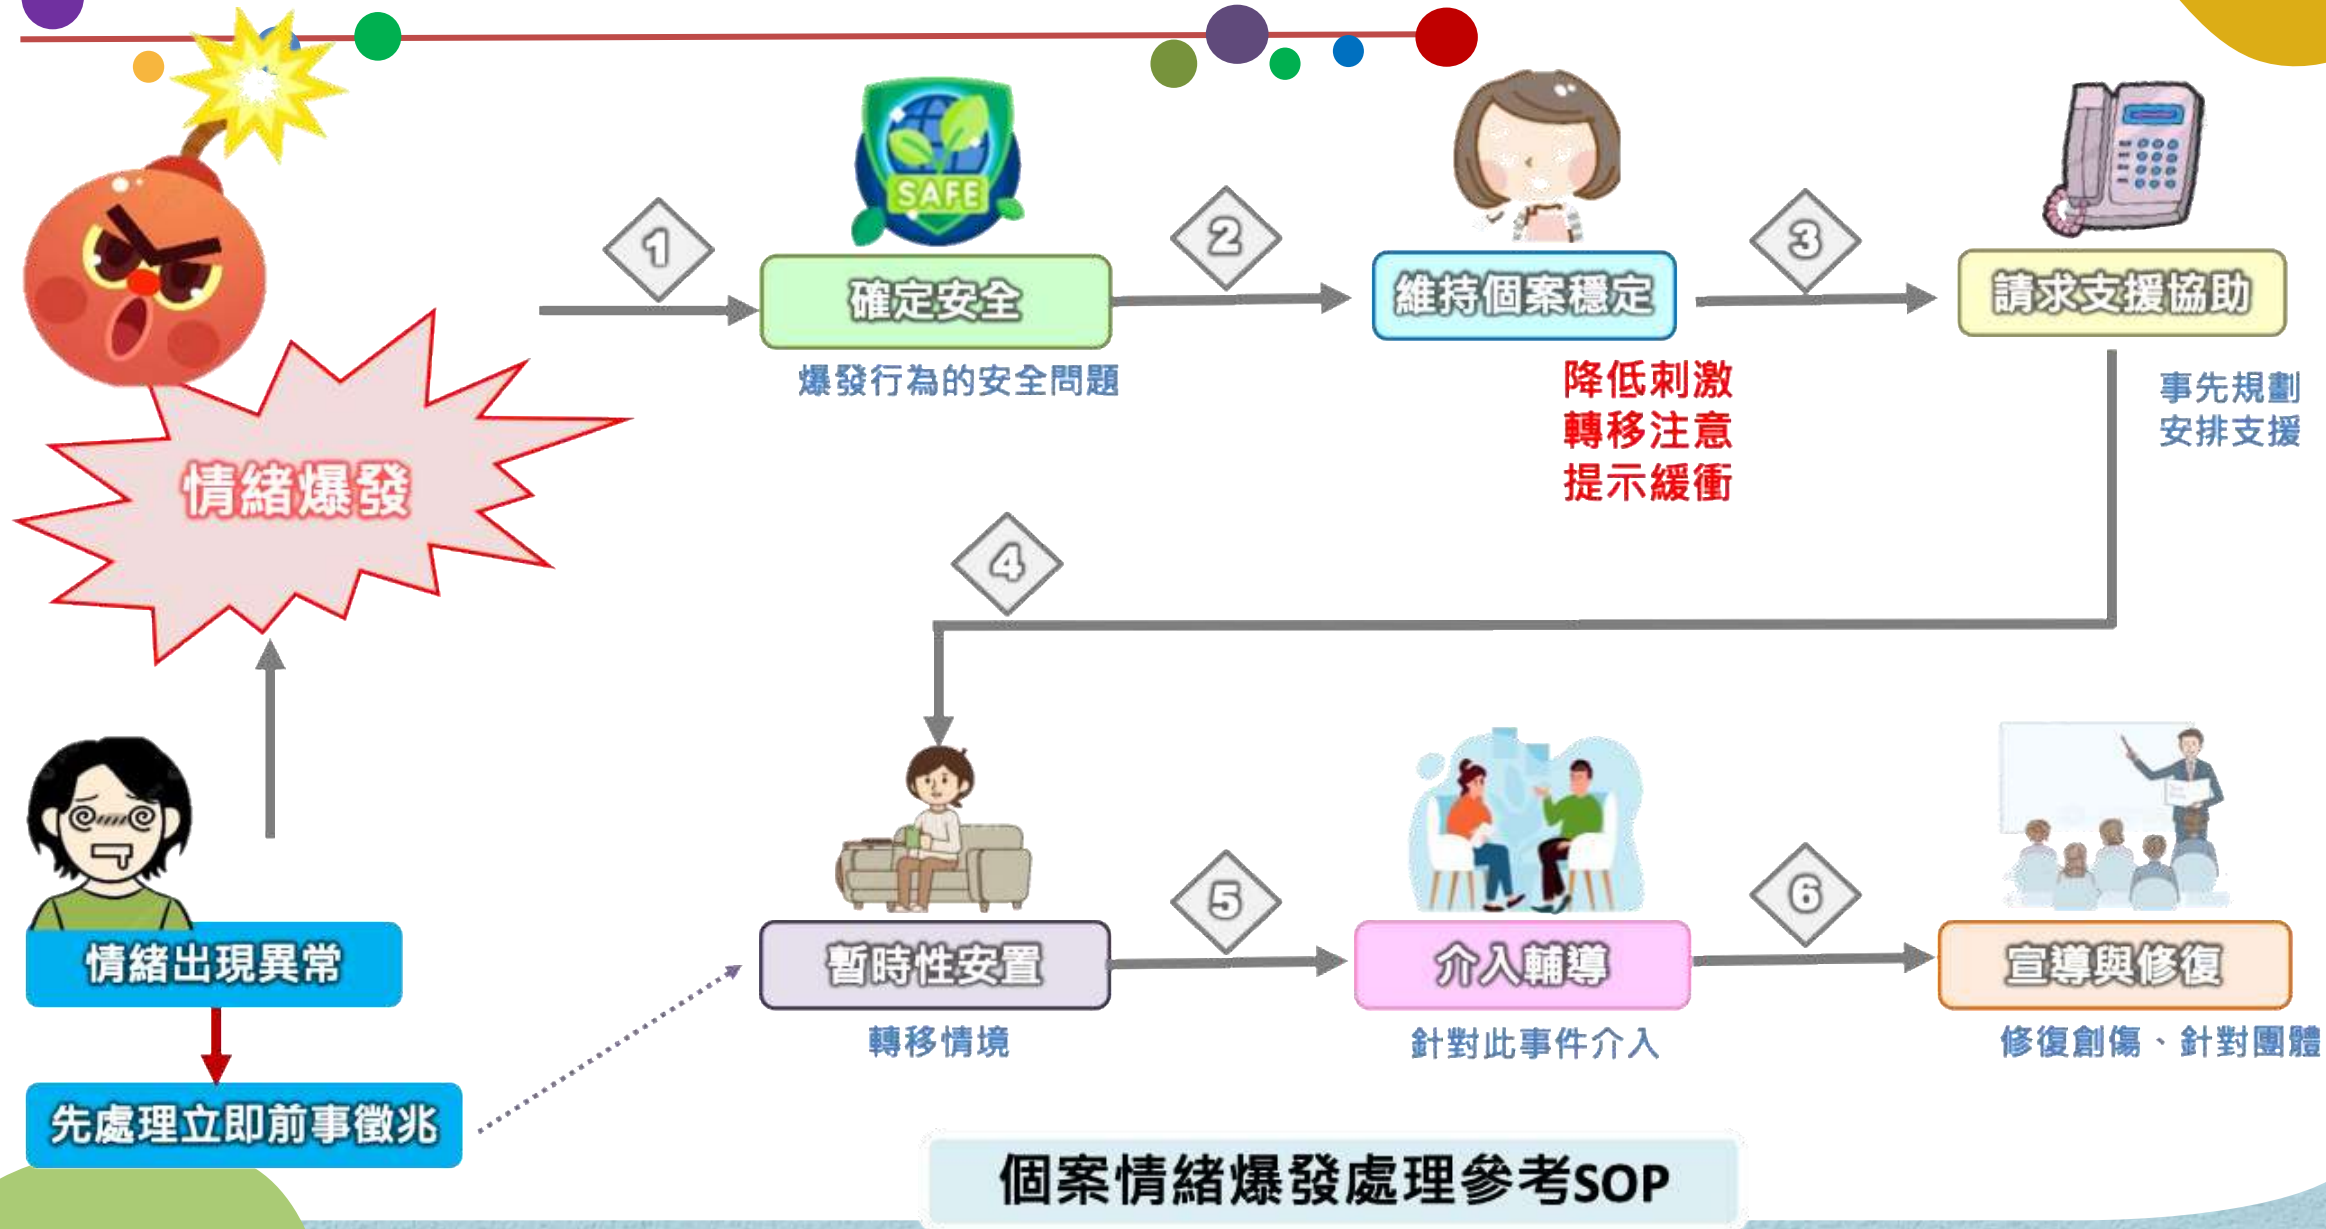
情緒爆發

1
SAFE
確定安全
爆發行為的安全問題

2
維持個案穩定
降低刺激
轉移注意
提示緩衝

3
請求支援協助
事先規劃
安排支援

4

情緒出現異常
先處理立即前事徵兆

暫時性安置
轉移情境

5
介入輔導
針對此事件介入

6
宣導與修復
修復創傷、針對團體

個案情緒爆發處理參考SOP